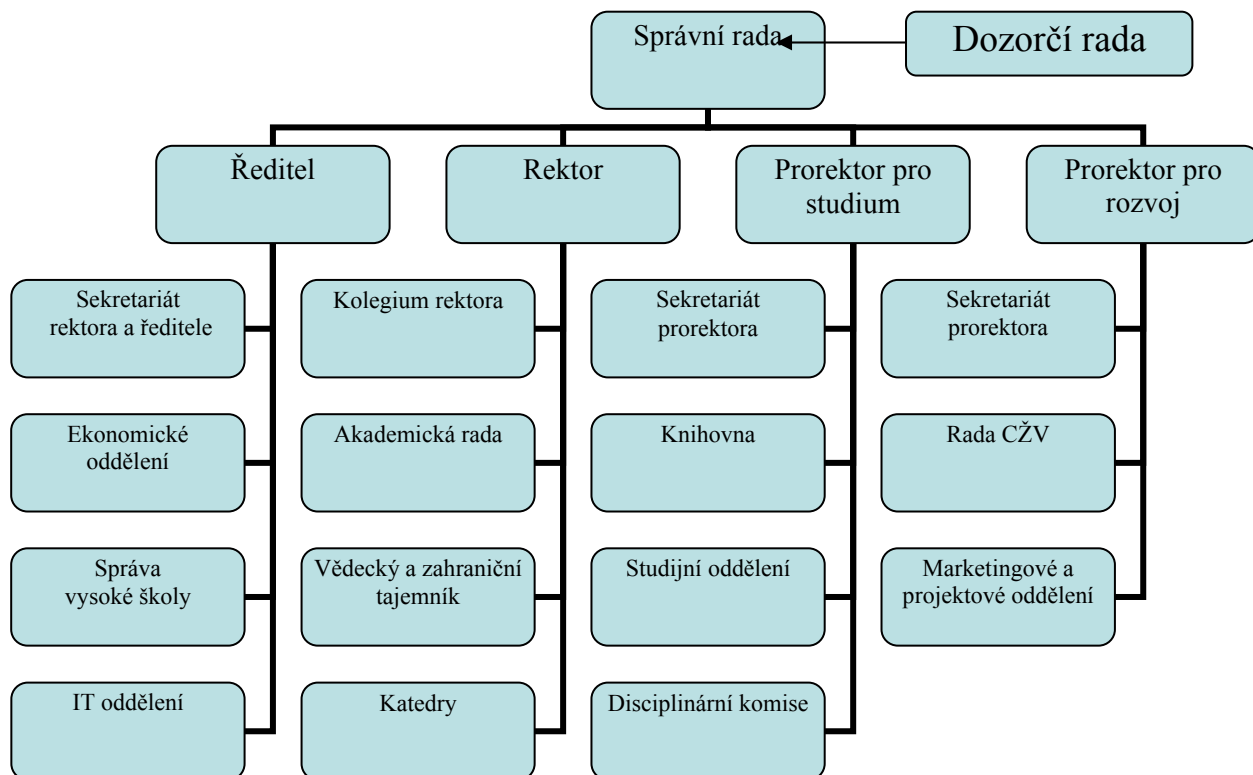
Správní rada

Dozorčí rada

Ředitel

Rektor

Prorektor pro studium

Prorektor pro rozvoj

Sekretariát rektora a ředitele

Ekonomické oddělení

Správa vysoké školy

IT oddělení

Kolegium rektora

Akademická rada

Vědecký a zahraniční tajemník

Katedry

Sekretariát prorektora

Knihovna

Studijní oddělení

Disciplinární komise

Sekretariát prorektora

Rada CŽV

Marketingové a projektové oddělení